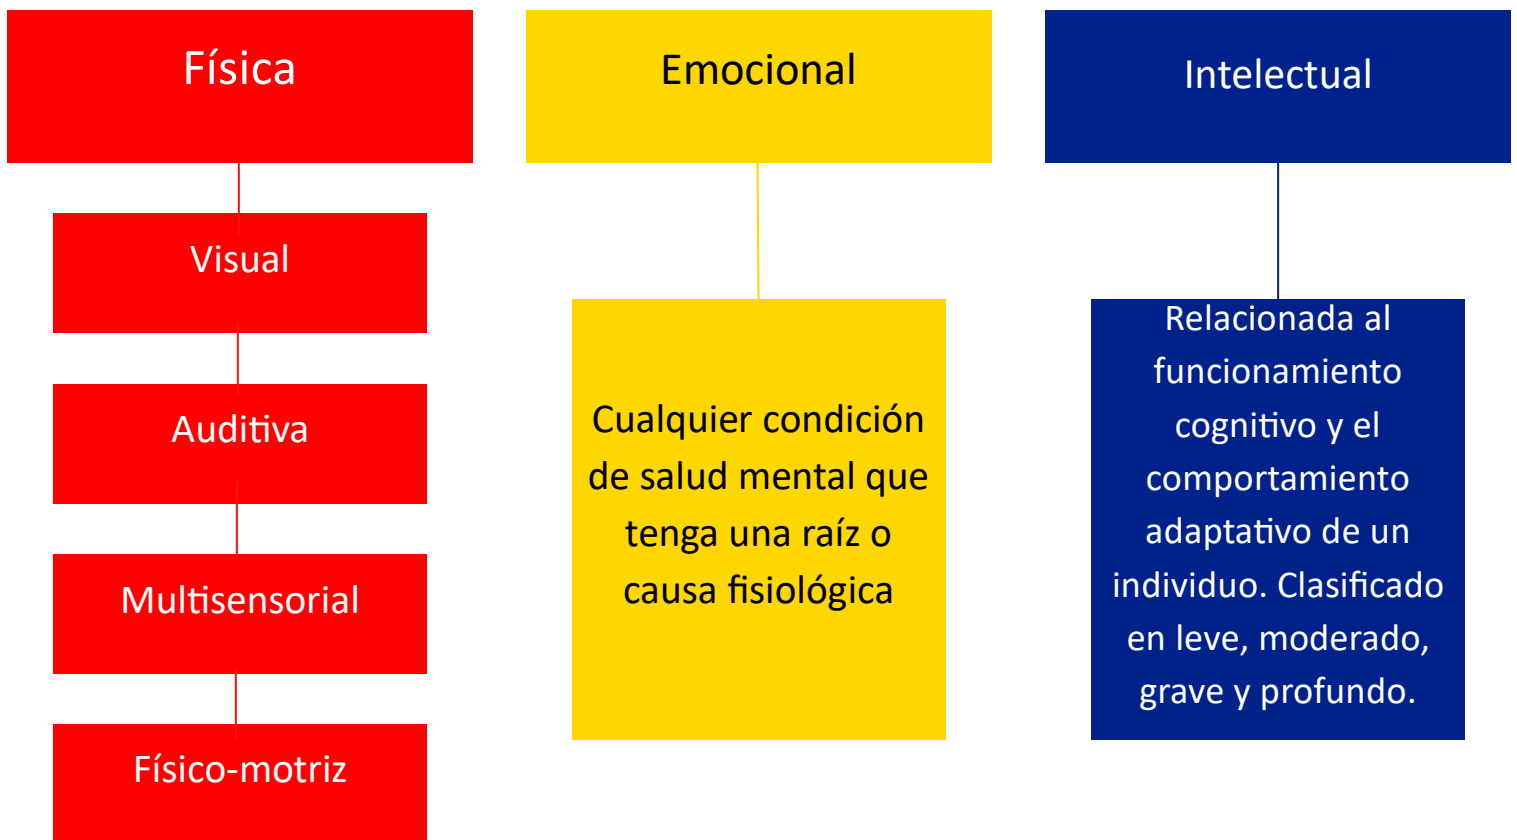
Física

Visual

Auditiva

Multisensorial

Físico-motriz

Emocional

Cualquier condición de salud mental que tenga una raíz o causa fisiológica

Intelectual

Relacionada al funcionamiento cognitivo y el comportamiento adaptativo de un individuo. Clasificado en leve, moderado, grave y profundo.